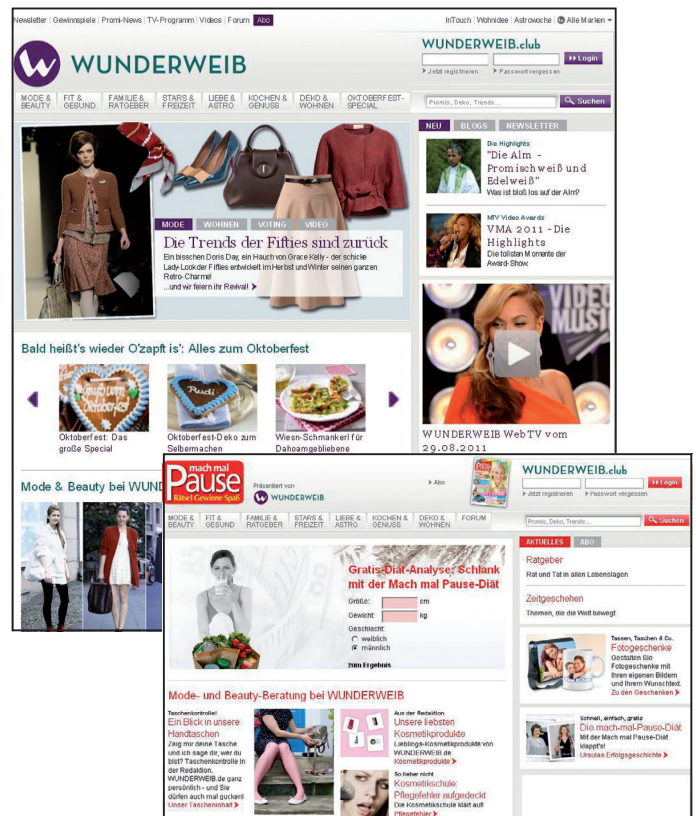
Newsletter | Gewinnspiele | Promi-News | TV-Programm | Videos | Forum | Abo

InTouch | Wohnidee | Astrowoche | Alle Marken

WUNDERWEIB

WUNDERWEIB.club

Jetzt registrieren | Passwort vergessen | Login

MODE & BEAUTY | FIT & GESUND | FAMILIE & RATGEBER | STARS & FREIZEIT | LIEBE & ASTRO | KOCHEN & GENUSS | DEKO & WOHNEN | OKTOBERFEST-SPECIAL

Promis, Deko, Trends... | Suchen

MODE | WOHNEN | VOTING | VIDEO

Die Trends der Fifties sind zurück

Ein bisschen Doris Day, ein Hauch von Grace Kelly - der schicke Lady-Look der Fifties entwickelt im Herbst und Winter seinen ganzen Retro-Charme!
...und wir feiern ihr Revival!

NEU | BLOGS | NEWSLETTER

Die Highlights
"Die Alm - Promischweiß und Edelweiß"
Was ist bloß los auf der Alm?

MTV Video Awards
VMA 2011 - Die Highlights
Die tollsten Momente der Award-Show.

Bald heißt's wieder O'zapft is': Alles zum Oktoberfest

Oktoberfest: Das große Special

Oktoberfest-Deko zum Selbermachen

Wiesn-Schmankerl für Dahoamgebliebene

WUNDERWEIB WebTV vom 29.08.2011

Mode & Beauty bei WUN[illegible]

mach mal Pause
Rätsel Gewinne Spaß

Präsentiert von WUNDERWEIB

Abo

WUNDERWEIB.club

Jetzt registrieren | Passwort vergessen | Login

MODE & BEAUTY | FIT & GESUND | FAMILIE & RATGEBER | STARS & FREIZEIT | LIEBE & ASTRO | KOCHEN & GENUSS | DEKO & WOHNEN | FORUM

Promis, Deko, Trends... | Suchen

Gratis-Diät-Analyse: Schlank mit der Mach mal Pause-Diät

Größe: cm
Gewicht: kg
Geschlecht:
weiblich
männlich

zum Ergebnis

AKTUELLES | ABO

Ratgeber
Rat und Tat in allen Lebenslagen

Zeitgeschehen
Themen, die die Welt bewegt

Tassen, Taschen & Co.
Fotogeschenke
Gestalten Sie Fotogeschenke mit Ihren eigenen Bildern und Ihrem Wunschtext.
Zu den Geschenken

Schnell, einfach, gratis
Die mach-mal-Pause-Diät
Mit der Mach mal Pause-Diät klappt's!
Ursulas Erfolgsgeschichte

Mode- und Beauty-Beratung bei WUNDERWEIB

Taschenkontrolle!
Ein Blick in unsere Handtaschen
Zeig mir deine Tasche und ich sage dir, wer du bist? Taschenkontrolle in der Redaktion. WUNDERWEIB.de ganz persönlich - und Sie dürfen auch mal gucken!
Unser Tascheninhalt

Aus der Redaktion
Unsere liebsten Kosmetikprodukte
Lieblings-Kosmetikprodukte von WUNDERWEIB.de
Kosmetikprodukte

So lieber nicht
Kosmetikschule: Pflegefehler aufgedeckt
Die Kosmetikschule klärt auf!
Pflegefehler